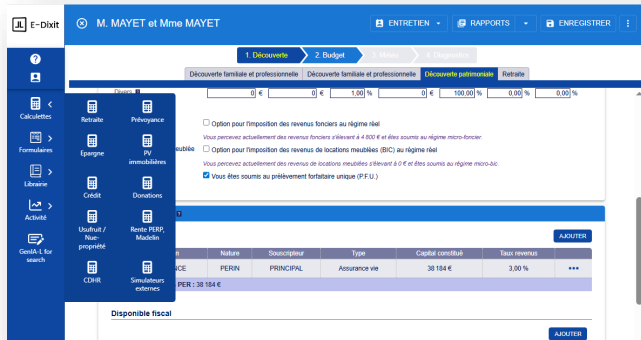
E-Dixit

M. MAYET et Mme MAYET

ENTRETIEN
RAPPORTS
ENREGISTRER

1. Découverte
2. Budget
3. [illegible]
4. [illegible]

Découverte familiale et professionnelle
Découverte familiale et professionnelle
Découverte patrimoniale
Retraite

Calculettes
Formulaires
Librairie
Activité
GenIA-L for search

Retraite
Prévoyance
Epargne
PV immobilières
Crédit
Donations
Usufruit / Nue-propriété
Rente PERP, Madelin
CDHR
Simulateurs externes

Divers

| 0 € | 0 € | 1,00 % | 0 € | 100,00 % | 0,00 % | 0,00 % |

Option pour l'imposition des revenus fonciers au régime réel

Vous percevez actuellement des revenus fonciers s'élevant à 4 800 € et êtes soumis au régime micro-foncier

Option pour l'imposition des revenus de locations meublées (BIC) au régime réel

Vous percevez actuellement des revenus de locations meublées s'élevant à 0 € et êtes soumis au régime micro-bic.

Vous êtes soumis au prélèvement forfaitaire unique (P.F.U.)

AJOUTER

| | Nature | Souscripteur | Type | Capital constitué | Taux revenus | |
|---|---|---|---|---|---|---|
| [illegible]ACE | PERIN | PRINCIPAL | Assurance vie | 38 184 € | 3,00 % | ••• |

PER : 38 184 €

Disponible fiscal

AJOUTER